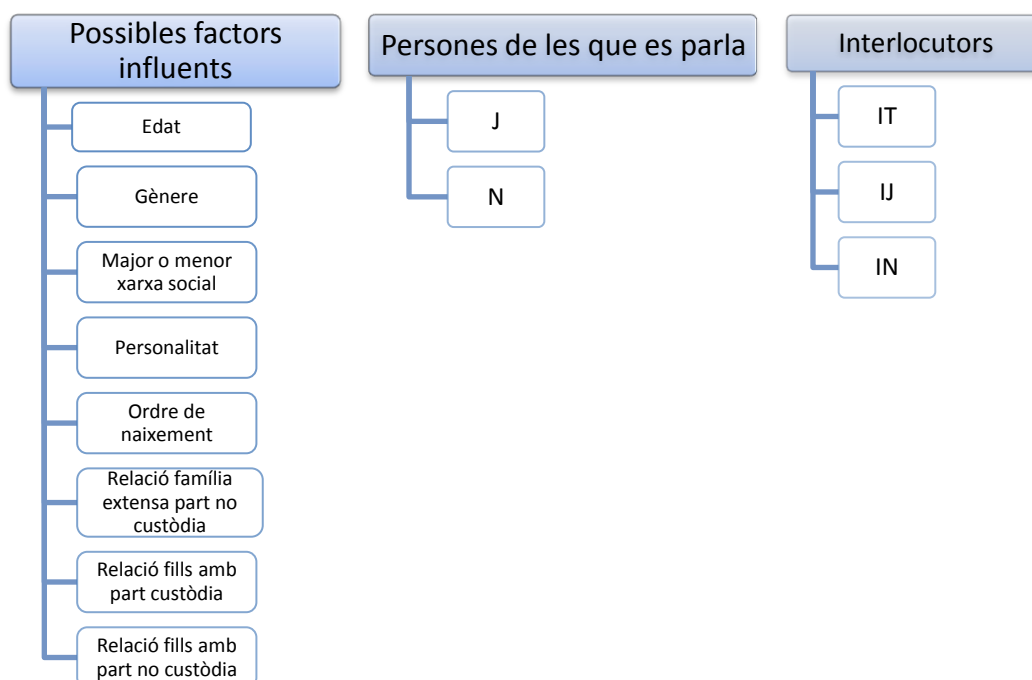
Possibles factors influents

Edat

Gènere

Major o menor xarxa social

Personalitat

Ordre de naixement

Relació família extensa part no custòdia

Relació fills amb part custòdia

Relació fills amb part no custòdia

Persones de les que es parla

J

N

Interlocutors

IT

IJ

IN